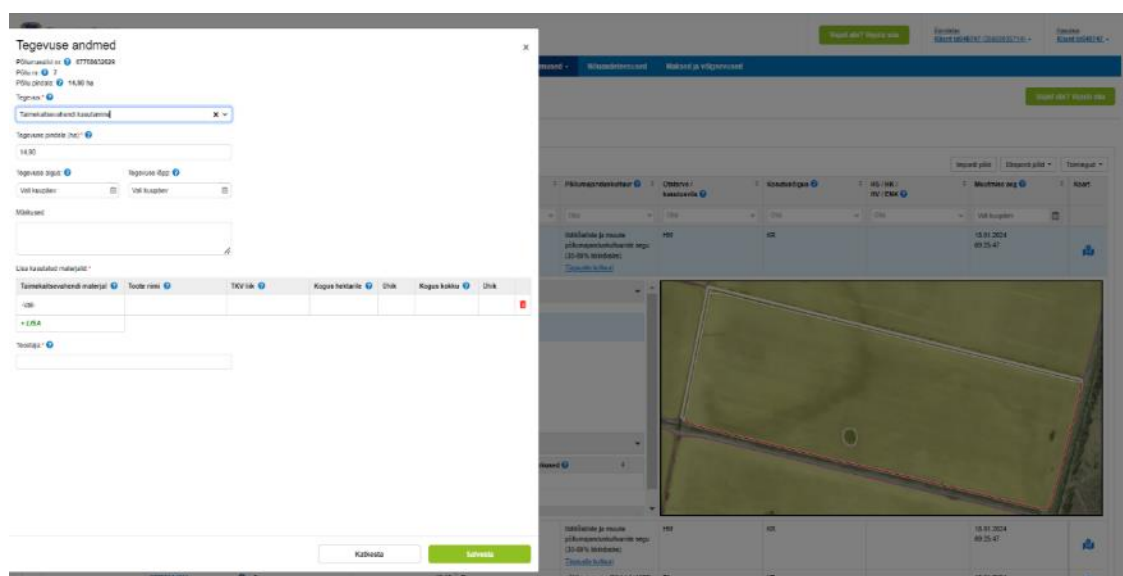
Tegevuse andmed

Põllumassiivi nr 67759632629
Põllu nr 7
Põllu pindala 14,90 ha

Tegevus *
Taimekaitsevahendi kasutamine

Tegevuse pindala (ha) *
14,90

Tegevuse algus
Vali kuupäev

Tegevuse lõpp
Vali kuupäev

Märkused

Lisa kasutatud materjalid *

| Taimekaitsevahendi materjal | Toote nimi | TKV liik | Kogus hektarile | Ühik | Kogus kokku | Ühik |
|---|---|---|---|---|---|---|
| -Vali- | | | | | | |

+ LISA

Teostaja *

Katkesta
Salvesta

Sisesta uus
Klient
Maksed ja väljavõtted
Impordi põld
Eksporti põld
Toimingud
Põllumajanduskultuur
Ülekülv / kasutusviis
Kinnitustingimus
HS / HR / HV / EMA
Muudetud aeg
Kaart
Vali kuupäev
Sööti- ja muude põllumajanduskultuuride segu (31-89% liblikõielisi)
HM
KK
18.01.2024
09:25:47
Töötlus kultuur